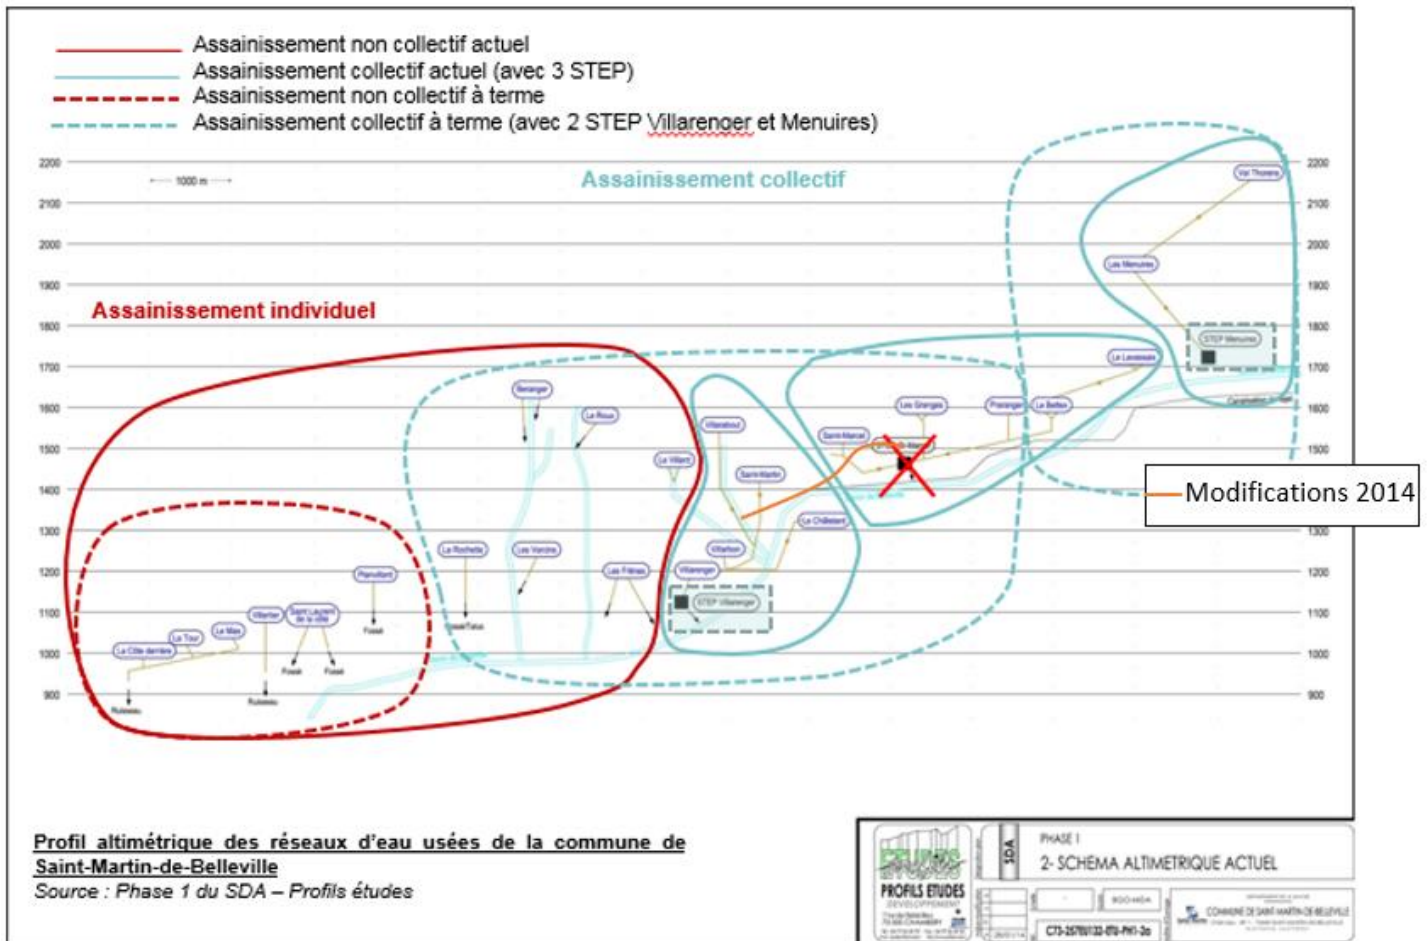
Assainissement non collectif actuel
Assainissement collectif actuel (avec 3 STEP)
Assainissement non collectif à terme
Assainissement collectif à terme (avec 2 STEP Villarenger et Menuires)

1000 m

Assainissement collectif

Assainissement individuel

2200
2100
2000
1900
1800
1700
1600
1500
1400
1300
1200
1100
1000
900

Val Thorens
Les Menuires
STEP Menuires
Le Levassaix
Praranger
Le Bettex
Les Granges
Saint-Marcel
Villarabout
Le Villard
Saint-Martin
Le Châtelard
Villarlurin
Villarenger
STEP Villarenger
Béranger
La Ricou
La Rochette
Les Varcins
Les Frênes
Planvillard
Saint Laurent de la côte
Villartier
Le Mas
La Tour
La Côte derrière
Ruisseau
Fossé
Modifications 2014

Profil altimétrique des réseaux d'eau usées de la commune de Saint-Martin-de-Belleville
Source : Phase 1 du SDA – Profils études

PROFILS ETUDES
SDA
PHASE 1
2- SCHEMA ALTIMETRIQUE ACTUEL
COMMUNE DE SAINT-MARTIN-DE-BELLEVILLE
C73-25700/132-070-PH1-2a